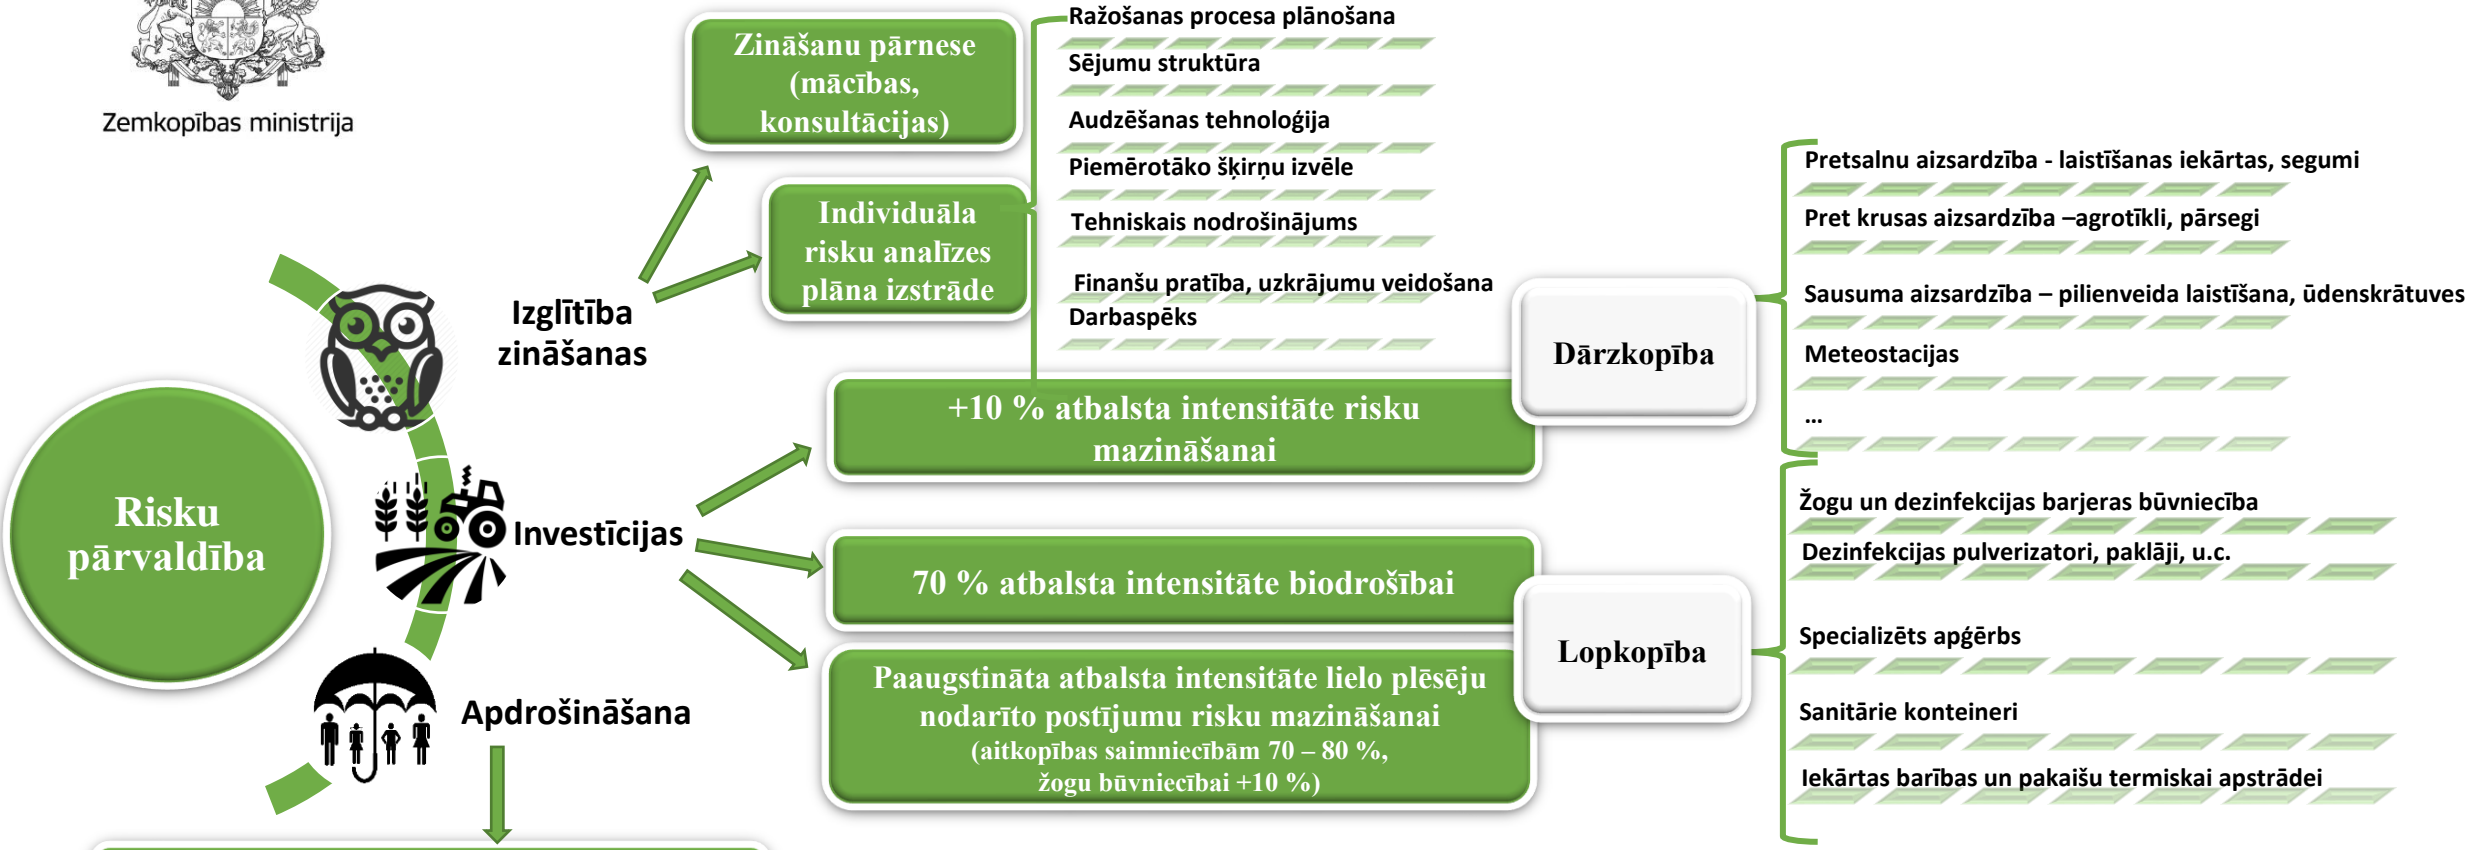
Zemkopības ministrija

Risku pārvaldība

Izglītība zināšanas

Investīcijas

Apdrošināšana

Zināšanu pārnese (mācības, konsultācijas)

Individuāla risku analīzes plāna izstrāde

Ražošanas procesa plānošana

Sējumu struktūra

Audzēšanas tehnoloģija

Piemērotāko šķirņu izvēle

Tehniskais nodrošinājums

Finanšu pratība, uzkrājumu veidošana

Darbaspēks

+10 % atbalsta intensitāte risku mazināšanai

70 % atbalsta intensitāte biodrošībai

Paaugstināta atbalsta intensitāte lielo plēsēju nodarīto postījumu risku mazināšanai (aitkopības saimniecībām 70 – 80 %, žogu būvniecībai +10 %)

Dārzkopība

Lopkopība

Pretsalnu aizsardzība - laistīšanas iekārtas, segumi

Pret krusas aizsardzība –agrotīkli, pārsegi

Sausuma aizsardzība – pilienveida laistīšana, ūdenskrātuves

Meteostacijas

...

Žogu un dezinfekcijas barjeras būvniecība

Dezinfekcijas pulverizatori, paklāji, u.c.

Specializēts apģērbs

Sanitārie konteineri

Iekārtas barības un pakaišu termiskai apstrādei